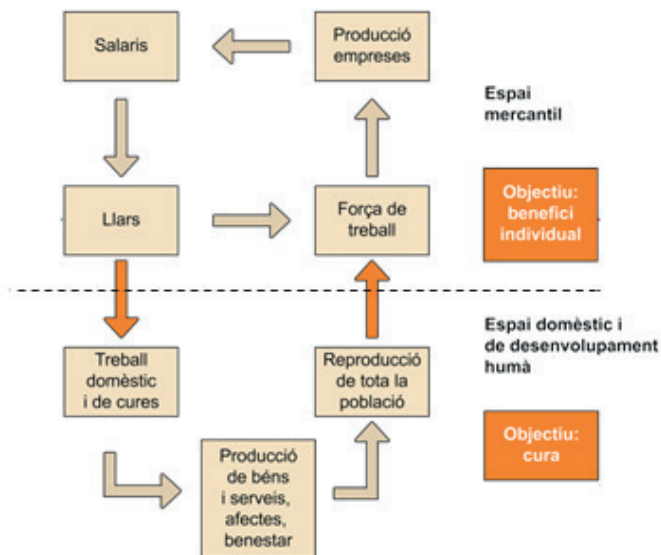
Salaris

Producció empreses

Espai mercantil

Llars

Força de treball

Objectiu: benefici individual

Espai domèstic i de desenvolupament humà

Treball domèstic i de cures

Reproducció de tota la població

Objectiu: cura

Producció de béns i serveis, afectes, benestar